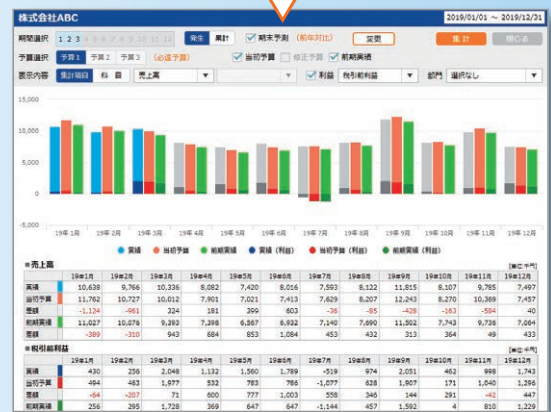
株式会社ABC

2019/01/01 ～ 2019/12/31

期間選択 1 2 3 4 5 6 7 8 9 10 11 12 発生 累計 期末予測 (前年対比) 変更 集計 閉じる

予算選択 予算1 予算2 予算3 (必須予算) 当初予算 修正予算 前期実績

表示内容 集計項目 科目 売上高 利益 税引前利益 部門 選択なし

15,000
10,000
5,000
0
-5,000

19年1月 19年2月 19年3月 19年4月 19年5月 19年6月 19年7月 19年8月 19年9月 19年10月 19年11月 19年12月

実績 当初予算 前期実績 実績(利益) 当初予算(利益) 前期実績(利益)

■売上高 [単位:千円]

| | 19年1月 | 19年2月 | 19年3月 | 19年4月 | 19年5月 | 19年6月 | 19年7月 | 19年8月 | 19年9月 | 19年10月 | 19年11月 | 19年12月 |
|---|---|---|---|---|---|---|---|---|---|---|---|---|
| 実績 | 10,638 | 9,766 | 10,336 | 8,082 | 7,420 | 8,016 | 7,593 | 8,122 | 11,815 | 8,107 | 9,785 | 7,497 |
| 当初予算 | 11,762 | 10,727 | 10,012 | 7,901 | 7,021 | 7,413 | 7,629 | 8,207 | 12,243 | 8,270 | 10,369 | 7,457 |
| 差額 | -1,124 | -961 | 324 | 181 | 399 | 603 | -36 | -85 | -428 | -163 | -584 | 40 |
| 前期実績 | 11,027 | 10,076 | 9,393 | 7,398 | 6,567 | 6,932 | 7,140 | 7,690 | 11,502 | 7,743 | 9,736 | 7,064 |
| 差額 | -389 | -310 | 943 | 684 | 853 | 1,084 | 453 | 432 | 313 | 364 | 49 | 433 |

■税引前利益 [単位:千円]

| | 19年1月 | 19年2月 | 19年3月 | 19年4月 | 19年5月 | 19年6月 | 19年7月 | 19年8月 | 19年9月 | 19年10月 | 19年11月 | 19年12月 |
|---|---|---|---|---|---|---|---|---|---|---|---|---|
| 実績 | 430 | 256 | 2,048 | 1,132 | 1,560 | 1,789 | -519 | 974 | 2,051 | 462 | 998 | 1,743 |
| 当初予算 | 494 | 463 | 1,977 | 532 | 783 | 786 | -1,077 | 628 | 1,907 | 171 | 1,040 | 1,296 |
| 差額 | -64 | -207 | 71 | 600 | 777 | 1,003 | 558 | 346 | 144 | 291 | -42 | 447 |
| 前期実績 | 256 | 295 | 1,728 | 369 | 647 | 647 | -1,144 | 457 | 1,592 | 4 | 810 | 1,229 |